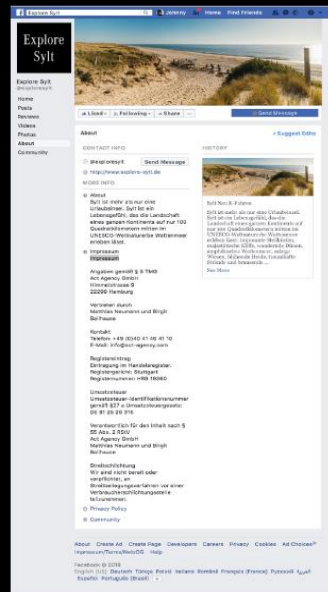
Explore Sylt

Jeremy Home Find Friends

Explore Sylt

Explore Sylt
@exploresylt

Home
Posts
Reviews
Videos
Photos
About
Community

Liked Following Share

Send Message

About

Suggest Edits

CONTACT INFO

@exploresylt Send Message

http://www.explore-sylt.de

MORE INFO

About
Sylt ist mehr als nur eine Urlaubsinsel. Sylt ist ein Lebensgefühl, das die Landschaft eines ganzen Kontinents auf nur 100 Quadratkilometern mitten im UNESCO-Weltnaturerbe Wattenmeer erleben lässt.

Impressum
Impressum

Angaben gemäß § 5 TMG
Act Agency GmbH
Hammerbrookstr. 9
20097 Hamburg

Vertreten durch
Matthias Neumann und Birgit Reifhauer

Kontakt
Telefon: +49 (0)40 41 46 41 10
E-Mail: info@act-agency.com

Registereintrag
Eintragung im Handelsregister.
Registergericht: Stuttgart
Registernummer: HRB 110960

Umsatzsteuer
Umsatzsteuer-Identifikationsnummer gemäß §27 a Umsatzsteuergesetz:
DE 81 25 20 915

Verantwortlich für den Inhalt nach § 55 Abs. 2 RStV
Act Agency GmbH
Matthias Neumann und Birgit Reifhauer

Streitschlichtung
Wir sind nicht bereit oder verpflichtet, an Streitbeilegungsverfahren vor einer Verbraucherschlichtungsstelle teilzunehmen.

Privacy Policy

Community

HISTORY

Sylt Nordl. Friesea

Sylt ist mehr als nur eine Urlaubsinsel. Sylt ist ein Lebensgefühl, das die Landschaft eines ganzen Kontinents auf nur 100 Quadratkilometern mitten im UNESCO-Weltnaturerbe Wattenmeer erleben lässt. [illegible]
See More

About Create Ad Create Page Developers Careers Privacy Cookies Ad Choices Impressum/Terms/NetzDG Help

Facebook © 2018
English (US) Deutsch Türkçe Polski Italiano Română Français (France) Русский العربية Español Português (Brasil) +